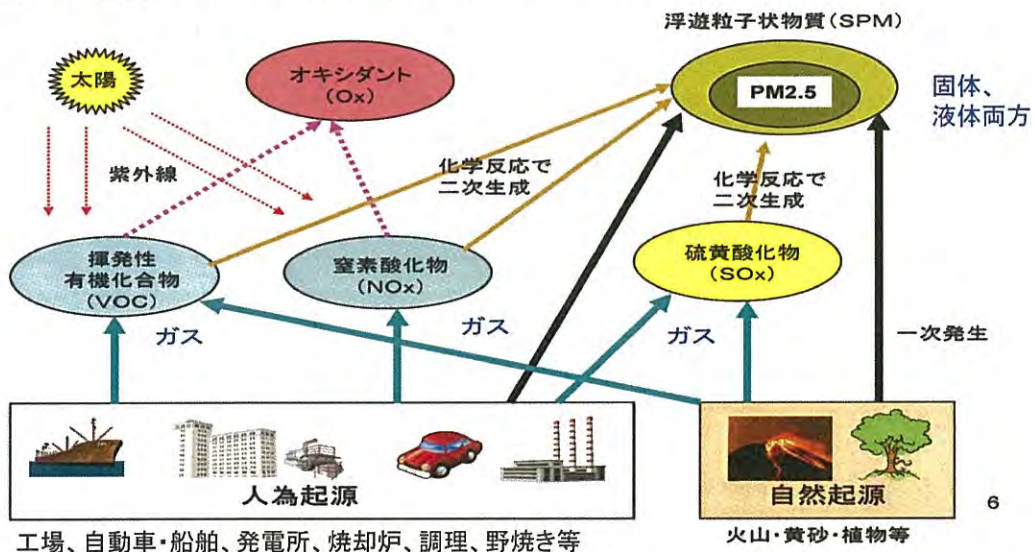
浮遊粒子状物質(SPM)

太陽

オキシダント
(Ox)

PM2.5

固体、
液体両方

紫外線

化学反応で
二次生成

化学反応で
二次生成

揮発性
有機化合物
(VOC)

窒素酸化物
(NOx)

硫黄酸化物
(SOx)

ガス

ガス

ガス

一次発生

人為起源

自然起源

6

工場、自動車・船舶、発電所、焼却炉、調理、野焼き等

火山・黄砂・植物等